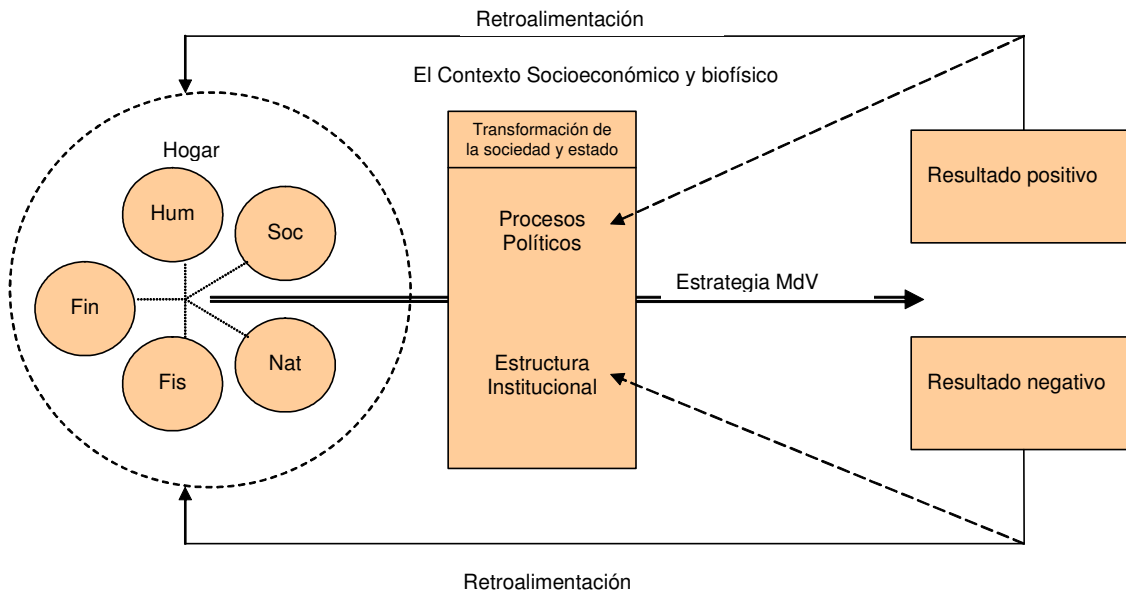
Retroalimentación

El Contexto Socioeconómico y biofísico

Hogar

Hum

Soc

Fin

Fis

Nat

Transformación de la sociedad y estado

Procesos Políticos

Estructura Institucional

Estrategia MdV

Resultado positivo

Resultado negativo

Retroalimentación